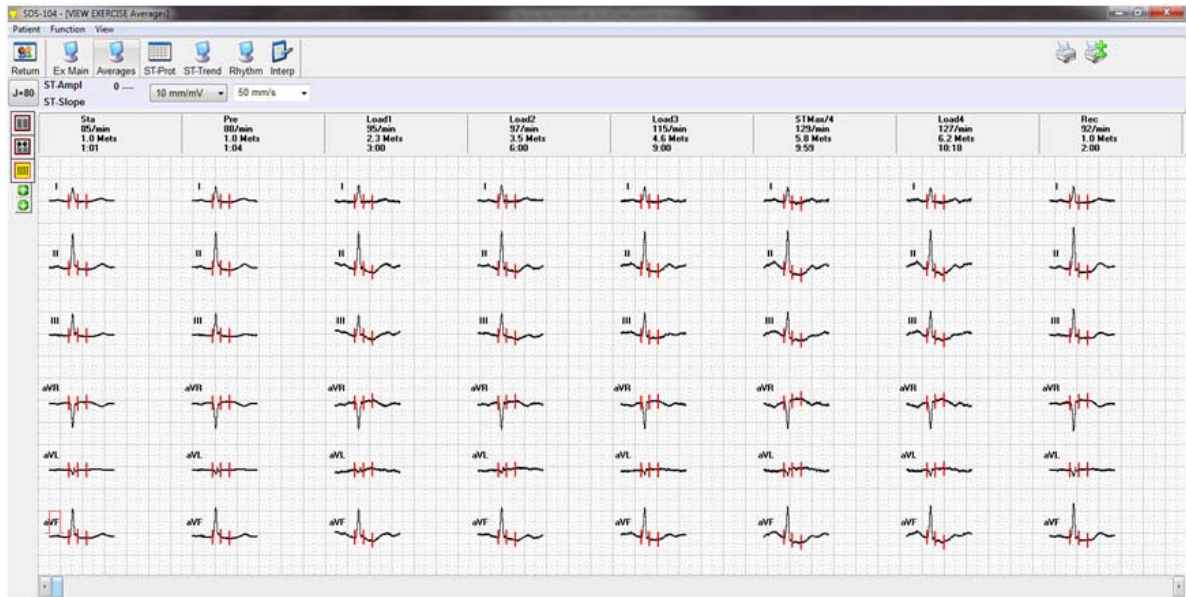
SDS-104 - [VIEW EXERCISE Averages]

Patient Function View

Return Ex Main Averages ST-Prot ST-Trend Rhythm Interp

J+80 ST-Ampl 0 — ST-Slope 10 mm/mV 50 mm/s

| Sta 85/min 1.0 Mets 1:01 | Pre 88/min 1.0 Mets 1:04 | Load1 95/min 2.3 Mets 3:00 | Load2 97/min 3.5 Mets 6:00 | Load3 115/min 4.6 Mets 9:00 | STMax/4 129/min 5.8 Mets 9:59 | Load4 127/min 6.2 Mets 10:18 | Rec 92/min 1.0 Mets 2:00 |
|---|---|---|---|---|---|---|---|

I I I I I I I I

II II II II II II II II

III III III III III III III III

aVR aVR aVR aVR aVR aVR aVR aVR

aVL aVL aVL aVL aVL aVL aVL aVL

aVF aVF aVF aVF aVF aVF aVF aVF